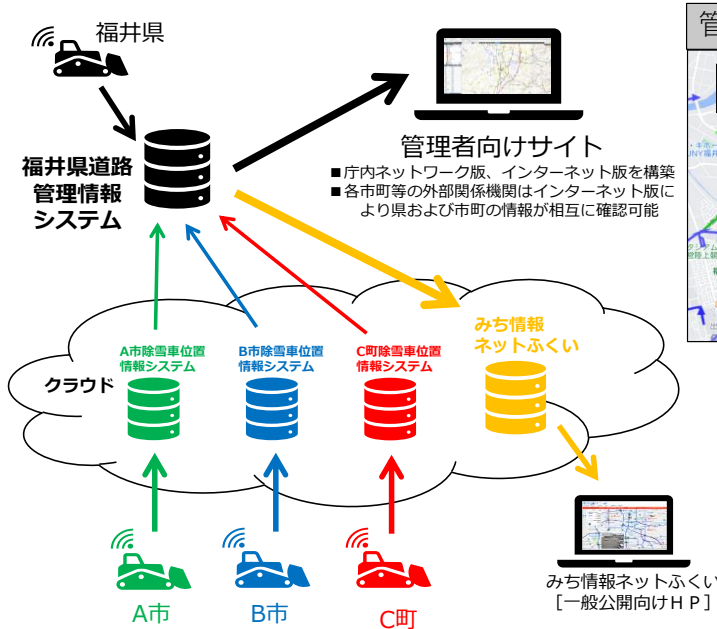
福井県

福井県道路管理情報システム

管理者向けサイト

■庁内ネットワーク版、インターネット版を構築
■各市町等の外部関係機関はインターネット版により県および市町の情報が相互に確認可能

クラウド

A市除雪車位置情報システム

B市除雪車位置情報システム

C町除雪車位置情報システム

みち情報ネットふくい

A市

B市

C町

みち情報ネットふくい
［一般公開向けＨＰ］

管